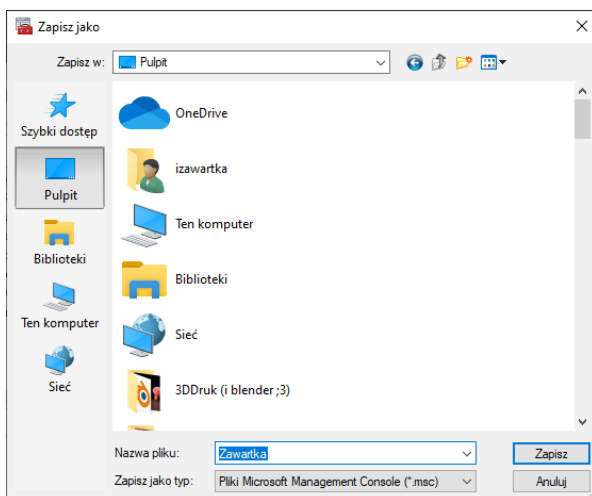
Zapisz jako
×
Zapisz w: Pulpit
Szybki dostęp
Pulpit
Biblioteki
Ten komputer
Sieć
OneDrive
izawartka
Ten komputer
Biblioteki
Sieć
3DDruk (i blender ;3)
Nazwa pliku: Zawartka
Zapisz jako typ: Pliki Microsoft Management Console (*.msc)
Zapisz
Anuluj